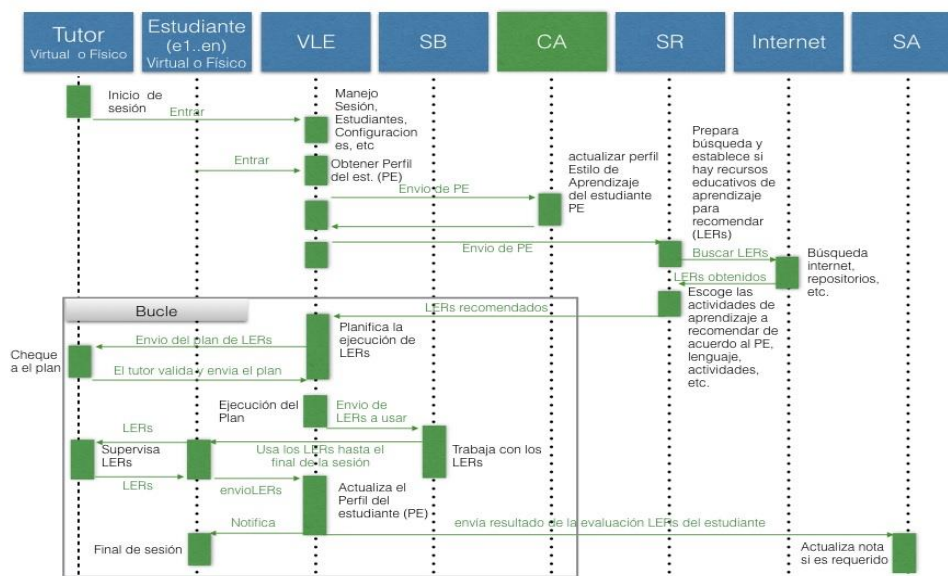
Tutor
Virtual o Físico

Estudiante
(e1..en)
Virtual o Físico

VLE

SB

CA

SR

Internet

SA

Inicio de sesión

Entrar

Manejo Sesión, Estudiantes, Configuraciones, etc

Entrar

Obtener Perfil del est. (PE)

actualizar perfil Estilo de Aprendizaje del estudiante PE

Envio de PE

Prepara búsqueda y establece si hay recursos educativos de aprendizaje para recomendar (LERs)

Envio de PE

Buscar LERs

Búsqueda internet, repositorios, etc.

LERs obtenidos

Bucle

LERs recomendados

Escoge las actividades de aprendizaje a recomendar de acuerdo al PE, lenguaje, actividades, etc.

Planifica la ejecución de LERs

Envio del plan de LERs

Chequea el plan

El tutor valida y envia el plan

Ejecución del Plan

Envio de LERs a usar

LERs

Supervisa LERs

Usa los LERs hasta el final de la sesión

Trabaja con los LERs

LERs

envioLERs

Actualiza el Perfil del estudiante (PE)

Notifica

envía resultado de la evaluación LERs del estudiante

Final de sesión

Actualiza nota si es requerido